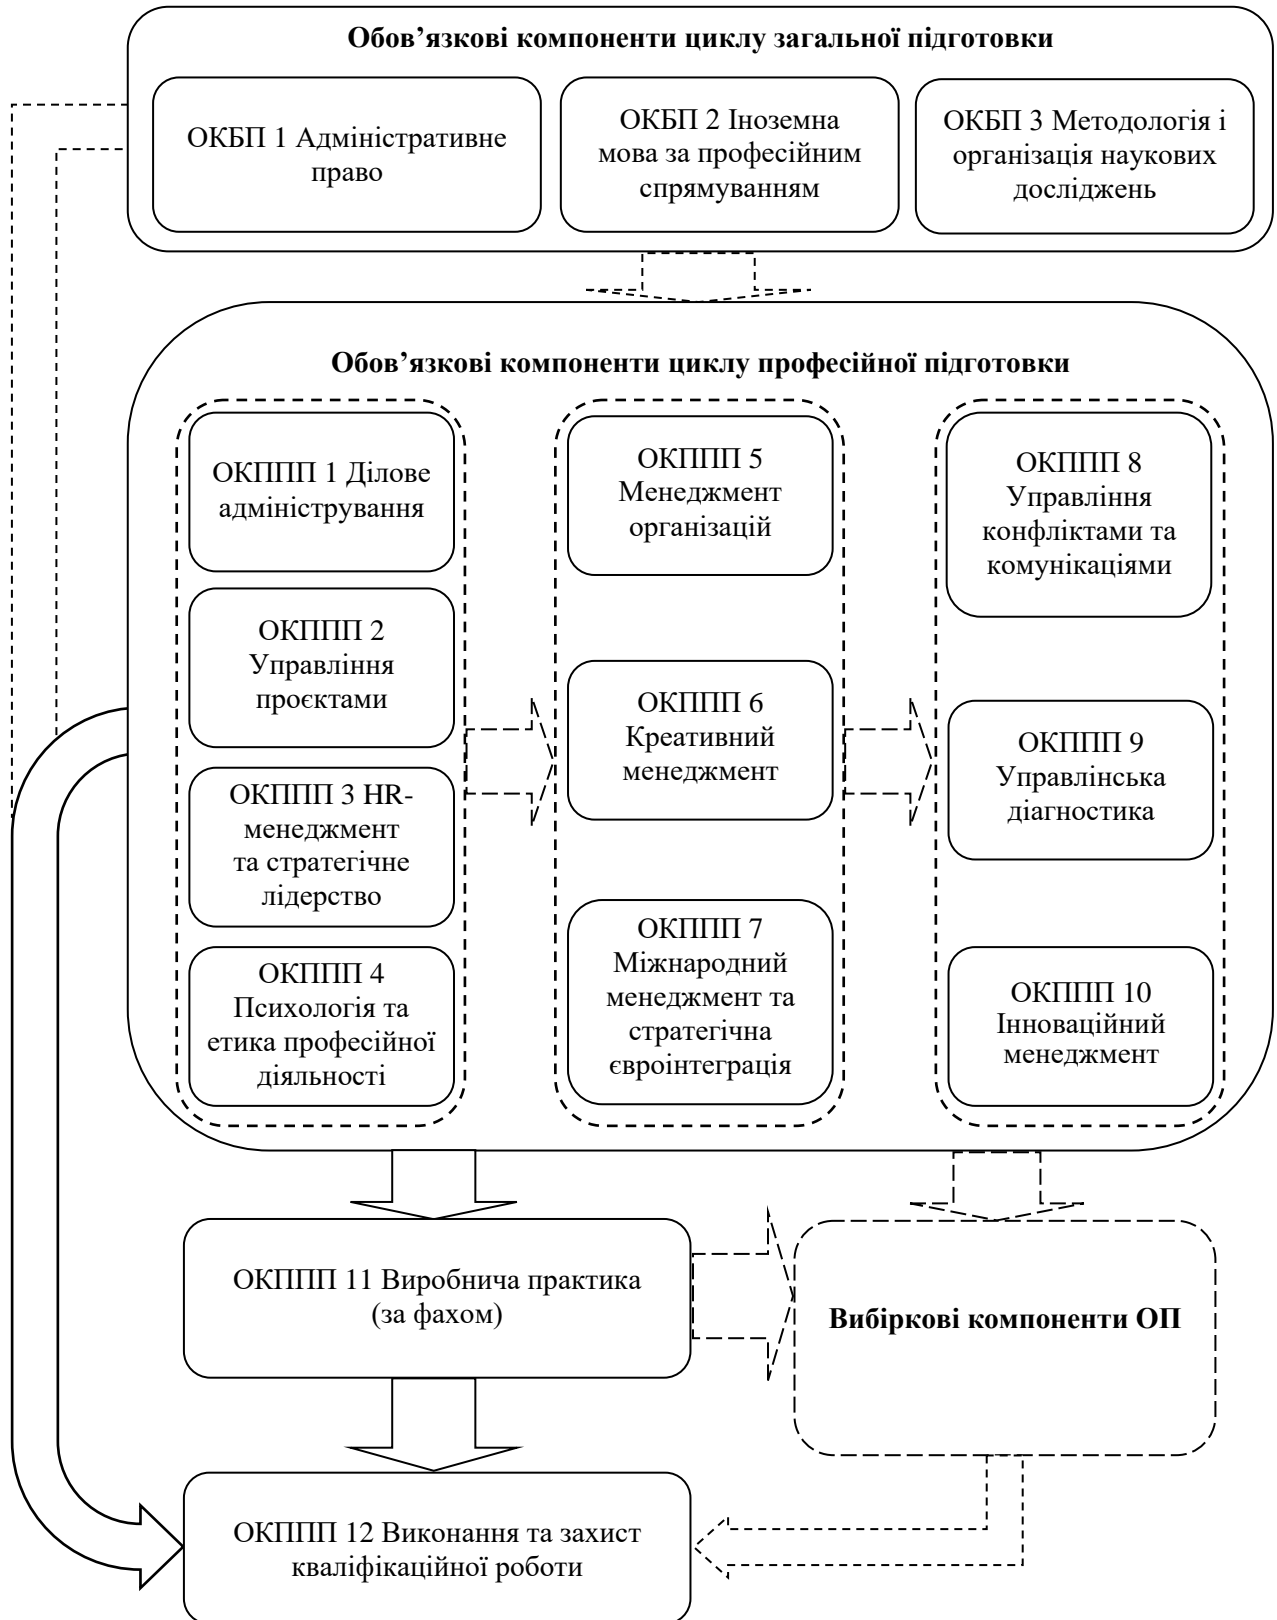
Обов’язкові компоненти циклу загальної підготовки

ОКБП 1 Адміністративне право

ОКБП 2 Іноземна мова за професійним спрямуванням

ОКБП 3 Методологія і організація наукових досліджень

Обов’язкові компоненти циклу професійної підготовки

ОКППП 1 Ділове адміністрування

ОКППП 2 Управління проєктами

ОКППП 3 HR-менеджмент та стратегічне лідерство

ОКППП 4 Психологія та етика професійної діяльності

ОКППП 5 Менеджмент організацій

ОКППП 6 Креативний менеджмент

ОКППП 7 Міжнародний менеджмент та стратегічна євроінтеграція

ОКППП 8 Управління конфліктами та комунікаціями

ОКППП 9 Управлінська діагностика

ОКППП 10 Інноваційний менеджмент

ОКППП 11 Виробнича практика (за фахом)

Вибіркові компоненти ОП

ОКППП 12 Виконання та захист кваліфікаційної роботи